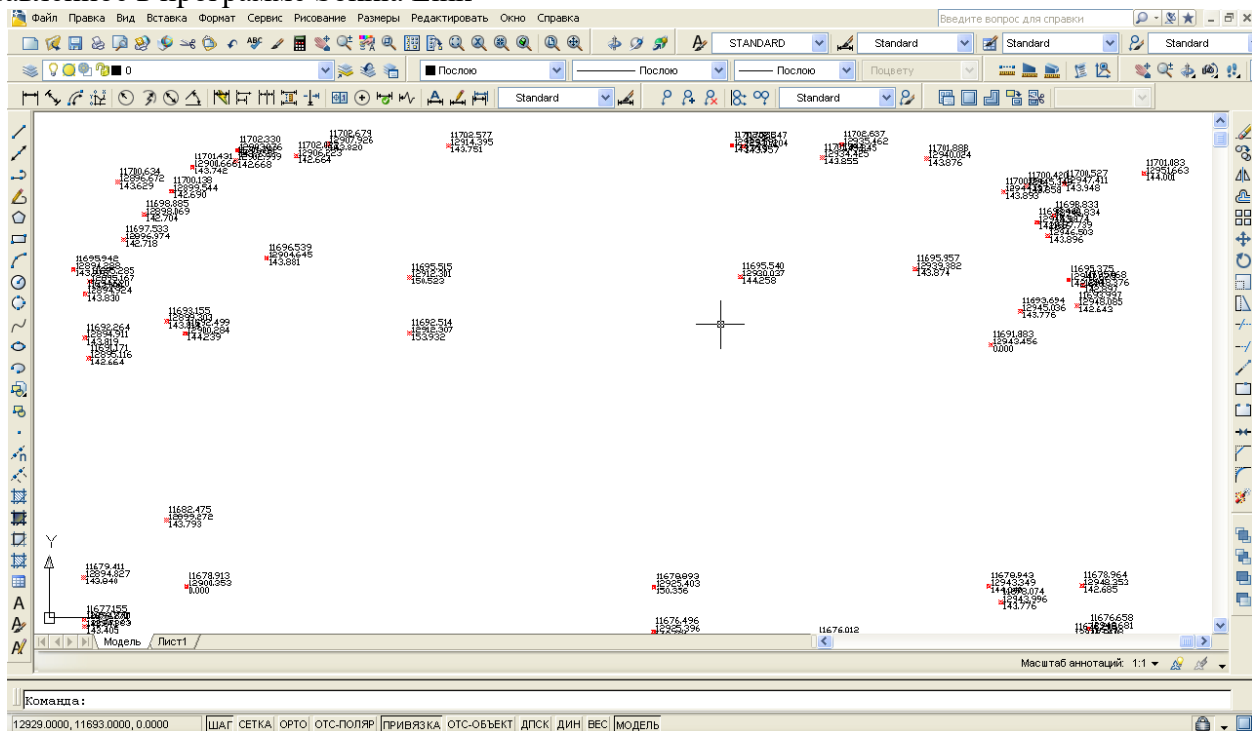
Файл Правка Вид Вставка Формат Сервис Рисование Размеры Редактировать Окно Справка

Введите вопрос для справки

STANDARD Standard Standard Standard

0 Послою Послою Послою Поцвету

Standard Standard

11702.330
11702.679
11702.577
11701.491
11780.634
12896.672
143.629
11700.138
12899.544
142.690
11698.885
12898.169
142.704
11697.533
12896.974
142.718
11696.539
12904.645
143.881
11695.515
12912.301
150.523
11695.540
12930.037
144.258
11695.957
12939.382
143.874
11701.888
12940.024
143.876
11701.083
12951.663
144.001
11708.637
143.855
11698.833
143.896
143.948
11692.264
12894.911
143.819
142.664
143.830
11693.155
144239
11692.514
12916.307
153.932
11693.694
12945.036
143.776
11691.883
12943.456
0.000
142.643
11682.475
12899.272
143.793
11679.411
12894.827
143.848
11678.913
12900.353
0.000
11678.993
12925.403
150.356
11676.496
11676.012
11678.843
12943.349
143.776
11678.964
12948.353
142.685
11676.658
143.405
143.751
142.664
143.742
12900.666
142.668

Y

Модель Лист1

Масштаб аннотаций: 1:1

Команда:

12929.0000, 11693.0000, 0.0000 ШАГ СЕТКА ОРТО ОТС-ПОЛЯР ПРИВЯЗКА ОТС-ОБЪЕКТ ДПСК ДИН ВЕС МОДЕЛЬ